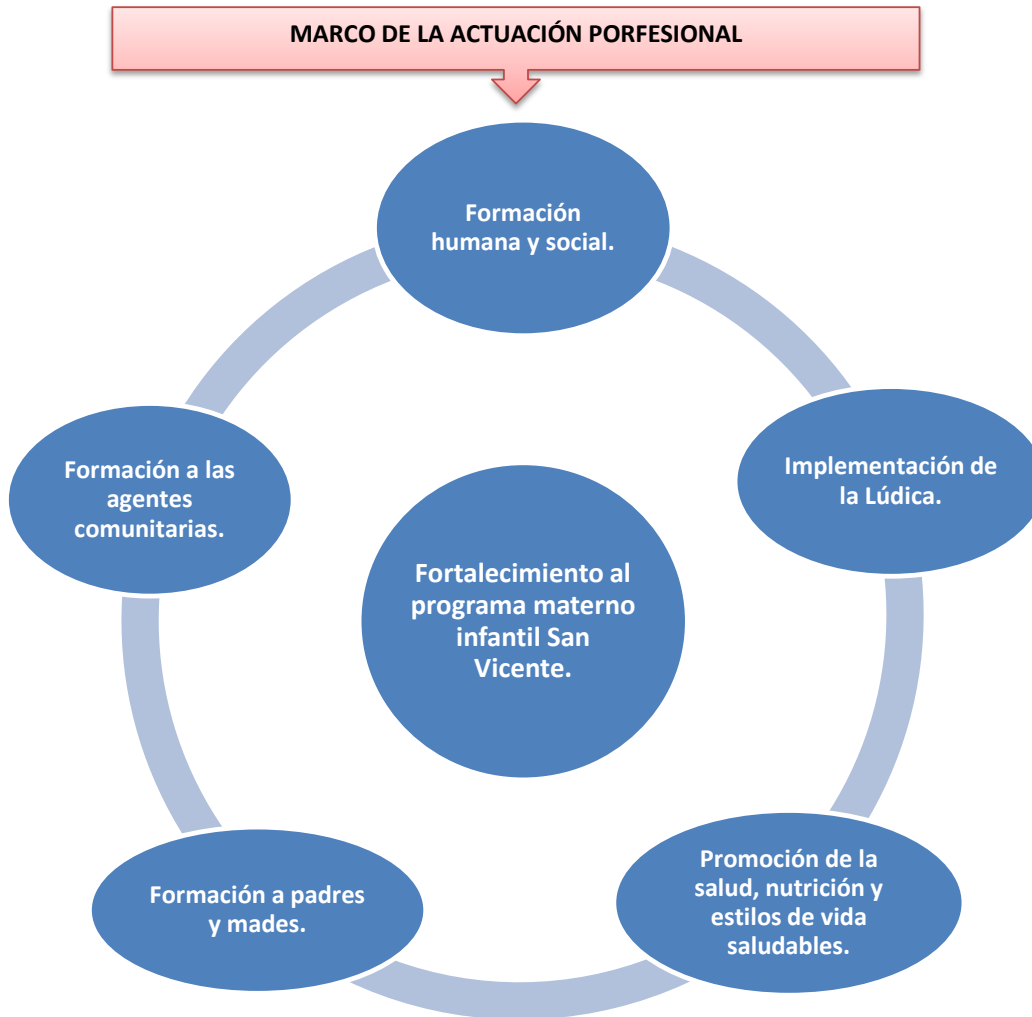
MARCO DE LA ACTUACIÓN PORFESIONAL

Formación humana y social.

Implementación de la Lúdica.

Promoción de la salud, nutrición y estilos de vida saludables.

Formación a padres y mades.

Formación a las agentes comunitarias.

Fortalecimiento al programa materno infantil San Vicente.